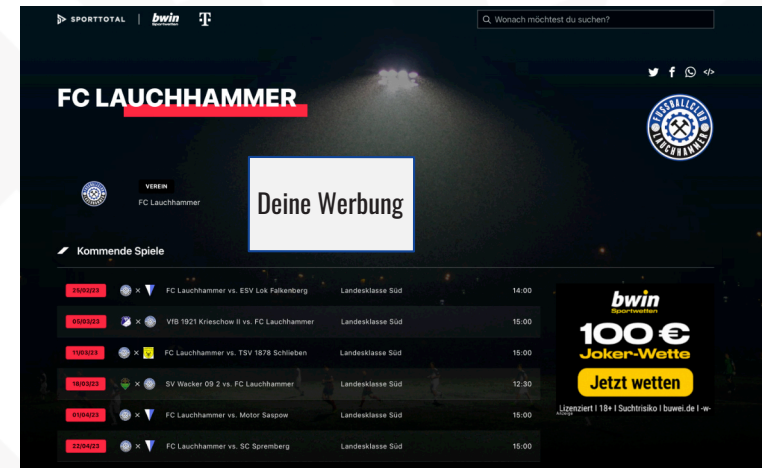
SPORTTOTAL | bwin Sportwetten T

Wonach möchtest du suchen?

FC LAUCHHAMMER

FUSSBALLCLUB LAUCHHAMMER

VEREIN
FC Lauchhammer

Deine Werbung

Kommende Spiele

| | | | |
|---|---|---|---|
| 25/02/23 | FC Lauchhammer vs. ESV Lok Falkenberg | Landesklasse Süd | 14:00 |
| 05/03/23 | VfB 1921 Krieschow II vs. FC Lauchhammer | Landesklasse Süd | 15:00 |
| 11/03/23 | FC Lauchhammer vs. TSV 1878 Schlieben | Landesklasse Süd | 15:00 |
| 18/03/23 | SV Wacker 09 2 vs. FC Lauchhammer | Landesklasse Süd | 12:30 |
| 01/04/23 | FC Lauchhammer vs. Motor Saspow | Landesklasse Süd | 15:00 |
| 22/04/23 | FC Lauchhammer vs. SC Spremberg | Landesklasse Süd | 15:00 |

bwin Sportwetten
100 €
Joker-Wette
Jetzt wetten
Lizenziert | 18+ | Suchtrisiko | buwei.de | -w-